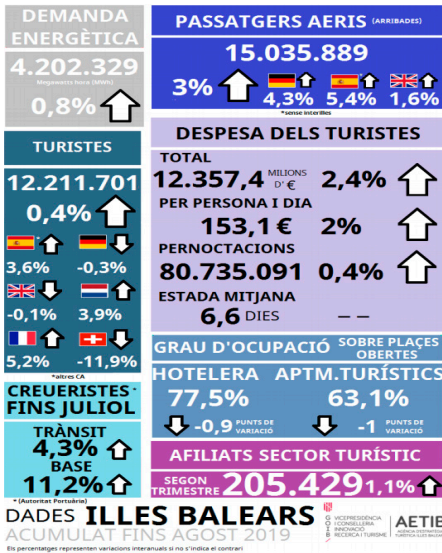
DEMANDA ENERGÈTICA
4.202.329
Megawatts hora (MWh)
0,8%

PASSATGERS AERIS (ARRIBADES)
15.035.889
3%
4,3%
5,4%
1,6%
*sense interilles

TURISTES
12.211.701
0,4%
3,6%
-0,3%
-0,1%
3,9%
5,2%
-11,9%
*altres CA

DESPESA DELS TURISTES
TOTAL
12.357,4 MILIONS D'€
2,4%
PER PERSONA I DIA
153,1 €
2%
PERNOCTACIONS
80.735.091
0,4%
ESTADA MITJANA
6,6 DIES
– –

CREUERISTES FINS JULIOL
TRÀNSIT
4,3%
BASE
11,2%
* (Autoritat Portuària)

GRAU D'OCUPACIÓ SOBRE PLACES OBERTES
HOTELERA
77,5%
-0,9 PUNTS DE VARIACIÓ
APTM.TURÍSTICS
63,1%
-1 PUNTS DE VARIACIÓ

AFILIATS SECTOR TURÍSTIC
SEGON TRIMESTRE
205.429
1,1%

DADES ILLES BALEARS
ACUMULAT FINS AGOST 2019
Els percentatges representen variacions interanuals si no s'indica el contrari
G O I B
VICEPRESIDÈNCIA I CONSELLERIA INNOVACIÓ RECERCA I TURISME
AETIB
AGÈNCIA D'ESTRATÈGIA TURÍSTICA ILLES BALEARS